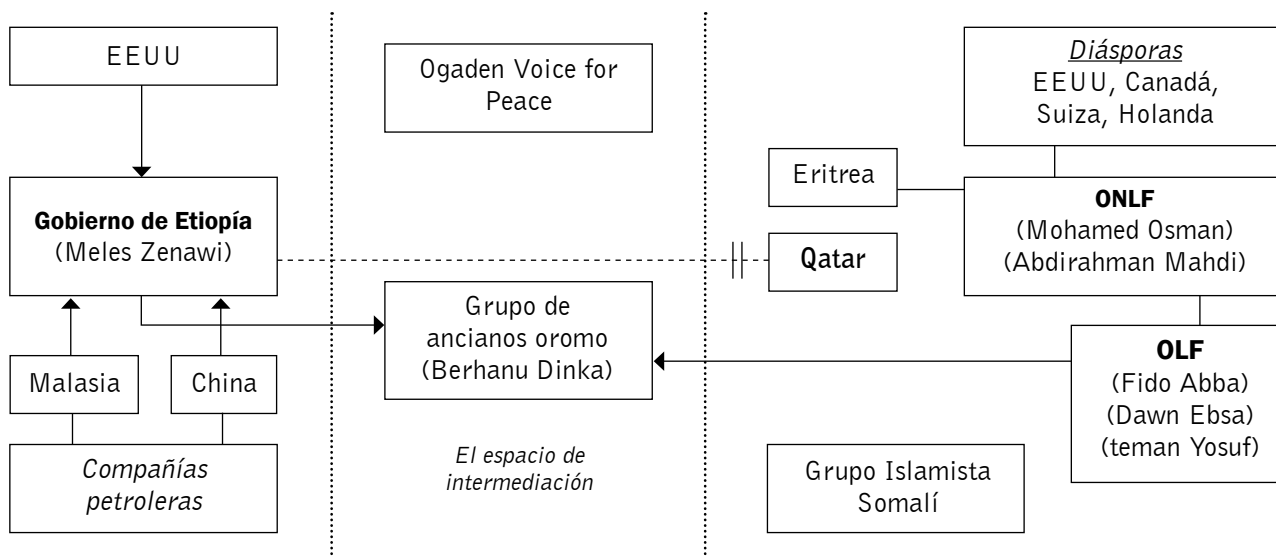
EEUU

Ogaden Voice for Peace

Diásporas
EEUU, Canadá, Suiza, Holanda

Eritrea

ONLF
(Mohamed Osman)
(Abdirahman Mahdi)

Gobierno de Etiopía
(Meles Zenawi)

Qatar

Grupo de ancianos oromo
(Berhanu Dinka)

OLF
(Fido Abba)
(Dawn Ebsa)
(teman Yosuf)

Malasia

China

Compañías petroleras

El espacio de intermediación

Grupo Islamista Somalí